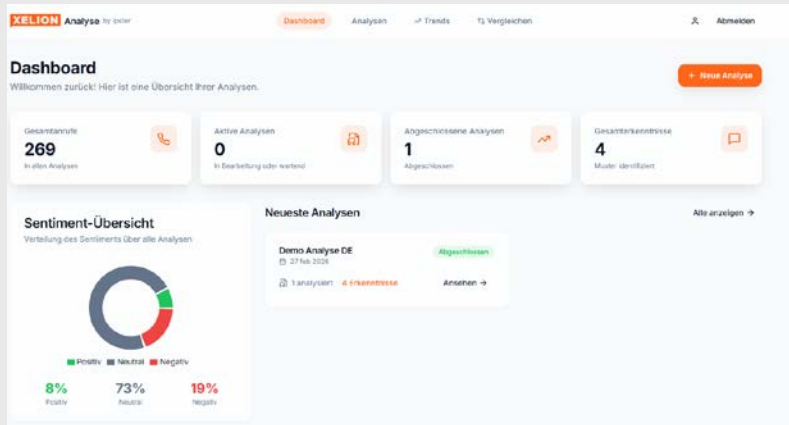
XELION Analyse by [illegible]

Dashboard
Analysen
Trends
Vergleichen
Abmelden

Dashboard
Willkommen zurück! Hier ist eine Übersicht Ihrer Analysen.

+ Neue Analyse

Gesamtanrufe
269
In allen Analysen

Aktive Analysen
0
In Bearbeitung oder wartend

Abgeschlossene Analysen
1
Abgeschlossen

Gesamterkenntnisse
4
Muster identifiziert

Sentiment-Übersicht
Verteilung des Sentiments über alle Analysen

Positiv Neutral Negativ

8%
Positiv
73%
Neutral
19%
Negativ

Neueste Analysen
Alle anzeigen →

Demo Analyse DE
Abgeschlossen
27 Feb 2026
1 analysiert 4 Erkenntnisse
Ansehen →